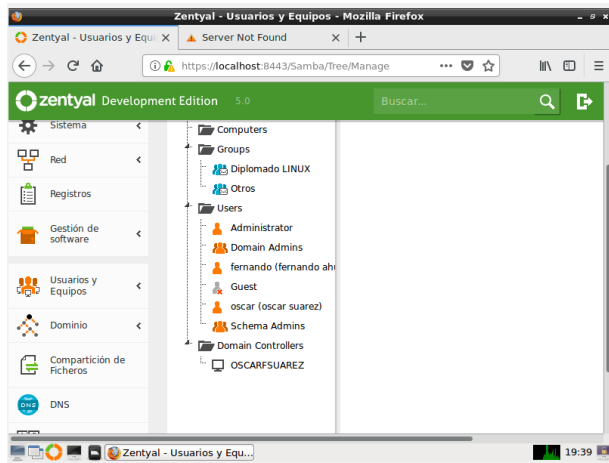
Zentyal - Usuarios y Equipos - Mozilla Firefox

Zentyal - Usuarios y Equ ×
Server Not Found ×
+

https://localhost:8443/Samba/Tree/Manage

zentyal Development Edition 5.0
Buscar...

Sistema
Red
Registros
Gestión de software
Usuarios y Equipos
Dominio
Compartición de Ficheros
DNS

Computers
Groups
Diplomado LINUX
Otros
Users
Administrator
Domain Admins
fernando (fernando ah
Guest
oscar (oscar suarez)
Schema Admins
Domain Controllers
OSCARFSUAREZ

Zentyal - Usuarios y Equ...
19:39